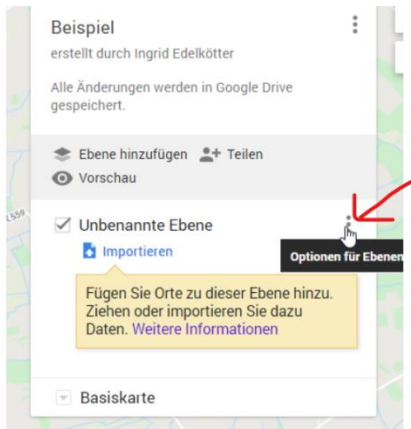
Beispiel
erstellt durch Ingrid Edelkötter

Alle Änderungen werden in Google Drive gespeichert.

Ebene hinzufügen Teilen
Vorschau

L559

Unbenannte Ebene
Importieren

Optionen für Ebenen

Fügen Sie Orte zu dieser Ebene hinzu. Ziehen oder importieren Sie dazu Daten. Weitere Informationen

Basiskarte